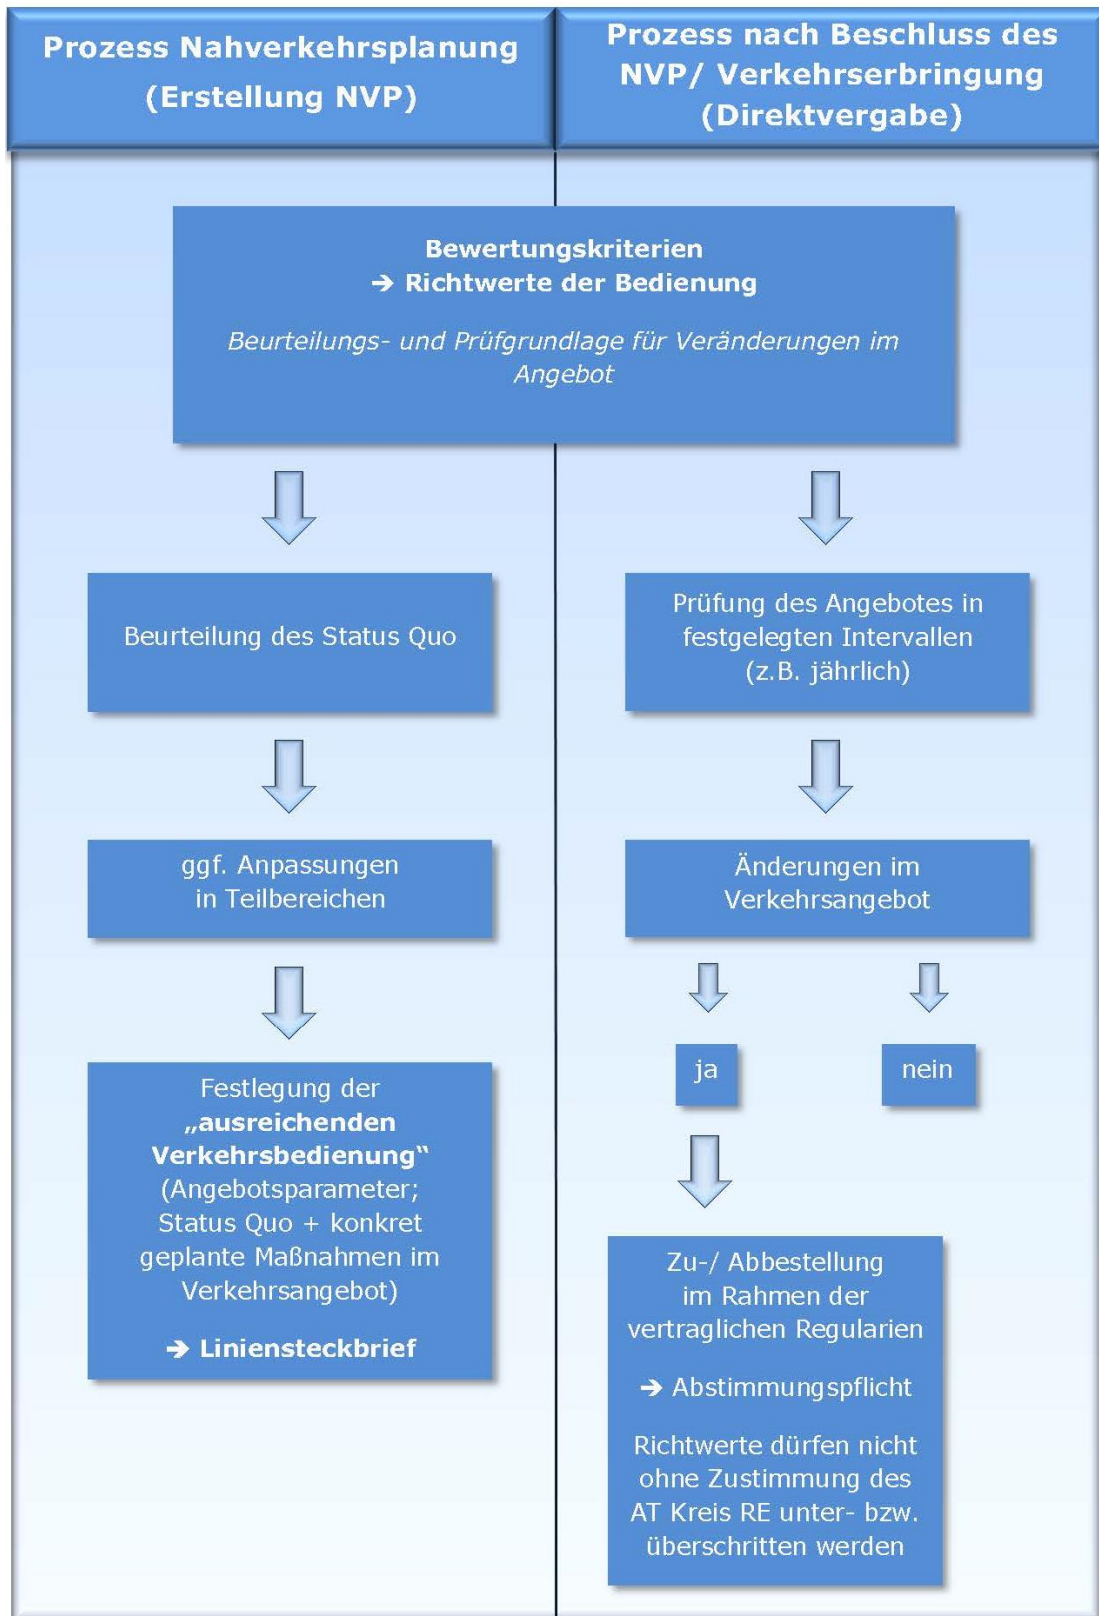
Prozess Nahverkehrsplanung (Erstellung NVP)

Prozess nach Beschluss des NVP/ Verkehrserbringung (Direktvergabe)

Bewertungskriterien
➔ Richtwerte der Bedienung

Beurteilungs- und Prüfgrundlage für Veränderungen im Angebot

Beurteilung des Status Quo

Prüfung des Angebotes in festgelegten Intervallen (z.B. jährlich)

ggf. Anpassungen in Teilbereichen

Änderungen im Verkehrsangebot

ja

nein

Festlegung der „ausreichenden Verkehrsbedienung“ (Angebotsparameter; Status Quo + konkret geplante Maßnahmen im Verkehrsangebot)

➔ Liniensteckbrief

Zu-/ Abbestellung im Rahmen der vertraglichen Regularien

➔ Abstimmungspflicht

Richtwerte dürfen nicht ohne Zustimmung des AT Kreis RE unter- bzw. überschritten werden